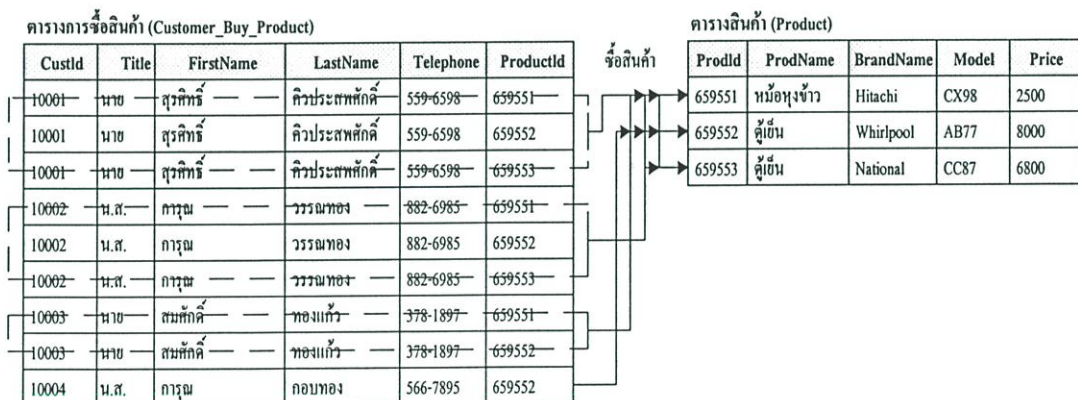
ตารางการซื้อสินค้า (Customer_Buy_Product)

| CustId | Title | FirstName | LastName | Telephone | ProductId |
|---|---|---|---|---|---|
| 10001 | นาย | สุรศักดิ์ | คิวประสพศักดิ์ | 559-6598 | 659551 |
| 10001 | นาย | สุรศักดิ์ | คิวประสพศักดิ์ | 559-6598 | 659552 |
| 10001 | นาย | สุรศักดิ์ | คิวประสพศักดิ์ | 559-6598 | 659553 |
| 10002 | น.ส. | การุณ | วรรณทอง | 882-6985 | 659551 |
| 10002 | น.ส. | การุณ | วรรณทอง | 882-6985 | 659552 |
| 10002 | น.ส. | การุณ | วรรณทอง | 882-6985 | 659553 |
| 10003 | นาย | สมศักดิ์ | ทองแก้ว | 378-1897 | 659551 |
| 10003 | นาย | สมศักดิ์ | ทองแก้ว | 378-1897 | 659552 |
| 10004 | น.ส. | การุณ | กอบทอง | 566-7895 | 659552 |

ซื้อสินค้า

ตารางสินค้า (Product)

| ProdId | ProdName | BrandName | Model | Price |
|---|---|---|---|---|
| 659551 | หม้อหุงข้าว | Hitachi | CX98 | 2500 |
| 659552 | ตู้เย็น | Whirlpool | AB77 | 8000 |
| 659553 | ตู้เย็น | National | CC87 | 6800 |